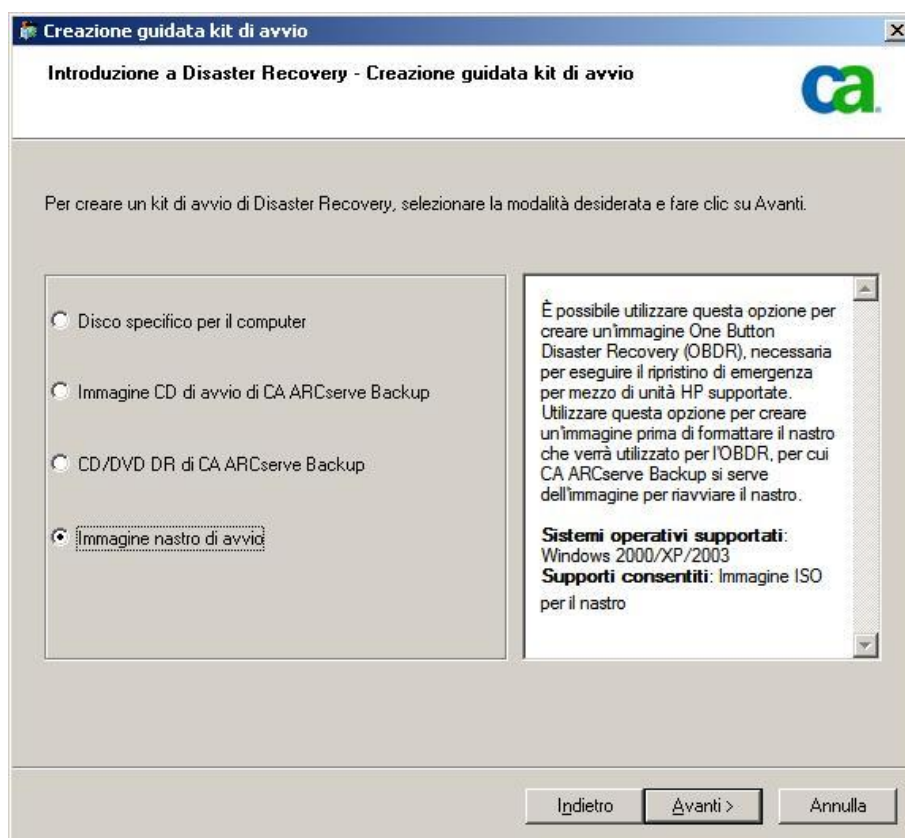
Creazione guidata kit di avvio

Introduzione a Disaster Recovery - Creazione guidata kit di avvio

ca

Per creare un kit di avvio di Disaster Recovery, selezionare la modalità desiderata e fare clic su Avanti.

Disco specifico per il computer

Immagine CD di avvio di CA ARCserve Backup

CD/DVD DR di CA ARCserve Backup

Immagine nastro di avvio

È possibile utilizzare questa opzione per creare un'immagine One Button Disaster Recovery (OBDR), necessaria per eseguire il ripristino di emergenza per mezzo di unità HP supportate. Utilizzare questa opzione per creare un'immagine prima di formattare il nastro che verrà utilizzato per l'OBDR, per cui CA ARCserve Backup si serve dell'immagine per riavviare il nastro.

Sistemi operativi supportati: Windows 2000/XP/2003
Supporti consentiti: Immagine ISO per il nastro

Indietro

Avanti >

Annulla